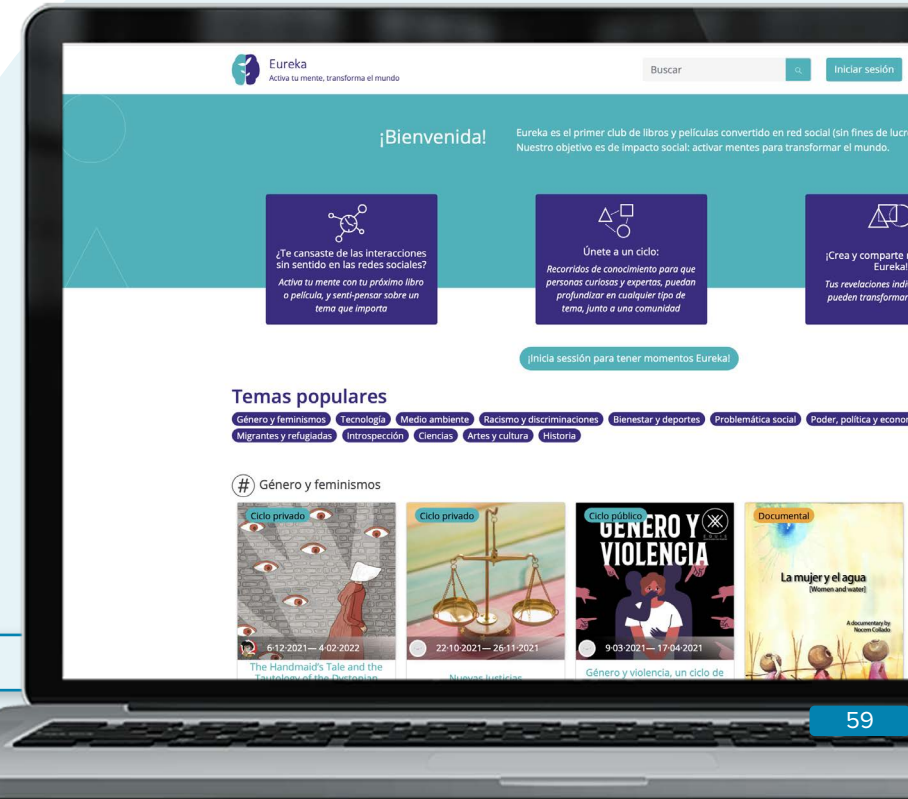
Eureka
Activa tu mente, transforma el mundo

Buscar

Iniciar sesión

¡Bienvenida!

Eureka es el primer club de libros y películas convertido en red social (sin fines de lucr
Nuestro objetivo es de impacto social: activar mentes para transformar el mundo.

¿Te cansaste de las interacciones sin sentido en las redes sociales?
Activa tu mente con tu próximo libro o película, y senti-pensar sobre un tema que importa

Únete a un ciclo:
Recorridos de conocimiento para que personas curiosas y expertas, puedan profundizar en cualquier tipo de tema, junto a una comunidad

¡Crea y comparte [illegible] Eureka!
Tus revelaciones indi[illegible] pueden transformar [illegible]

¡Inicia sesión para tener momentos Eureka!

Temas populares

Género y feminismos Tecnología Medio ambiente Racismo y discriminaciones Bienestar y deportes Problemática social Poder, política y econor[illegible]
Migrantes y refugiadas Introspección Ciencias Artes y cultura Historia

# Género y feminismos

Ciclo privado
6-12-2021— 4-02-2022
The Handmaid's Tale and the Tautology of the Dystopian

Ciclo privado
22-10-2021— 26-11-2021
Nuevas Justicias

Ciclo público
GÉNERO Y VIOLENCIA
9-03-2021— 17-04-2021
Género y violencia, un ciclo de

Documental
La mujer y el agua
[Women and water]
A documentary by Nocem Collado

59